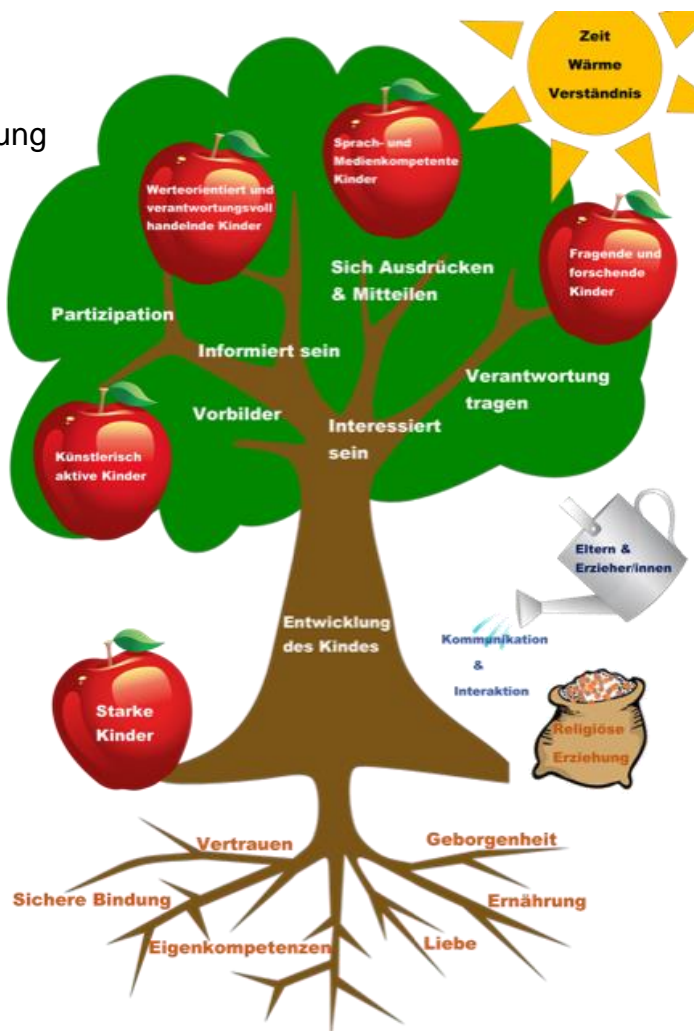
ung

Zeit
Wärme
Verständnis

Sprach- und Medienkompetente Kinder

Werteorientiert und verantwortungsvoll handelnde Kinder

Fragende und forschende Kinder

Sich Ausdrücken & Mitteilen

Partizipation

Informiert sein

Verantwortung tragen

Vorbilder

Interessiert sein

Künstlerisch aktive Kinder

Eltern & Erzieher/innen

Entwicklung des Kindes

Kommunikation & Interaktion

Religiöse Erziehung

Starke Kinder

Vertrauen

Geborgenheit

Sichere Bindung

Ernährung

Eigenkompetenzen

Liebe